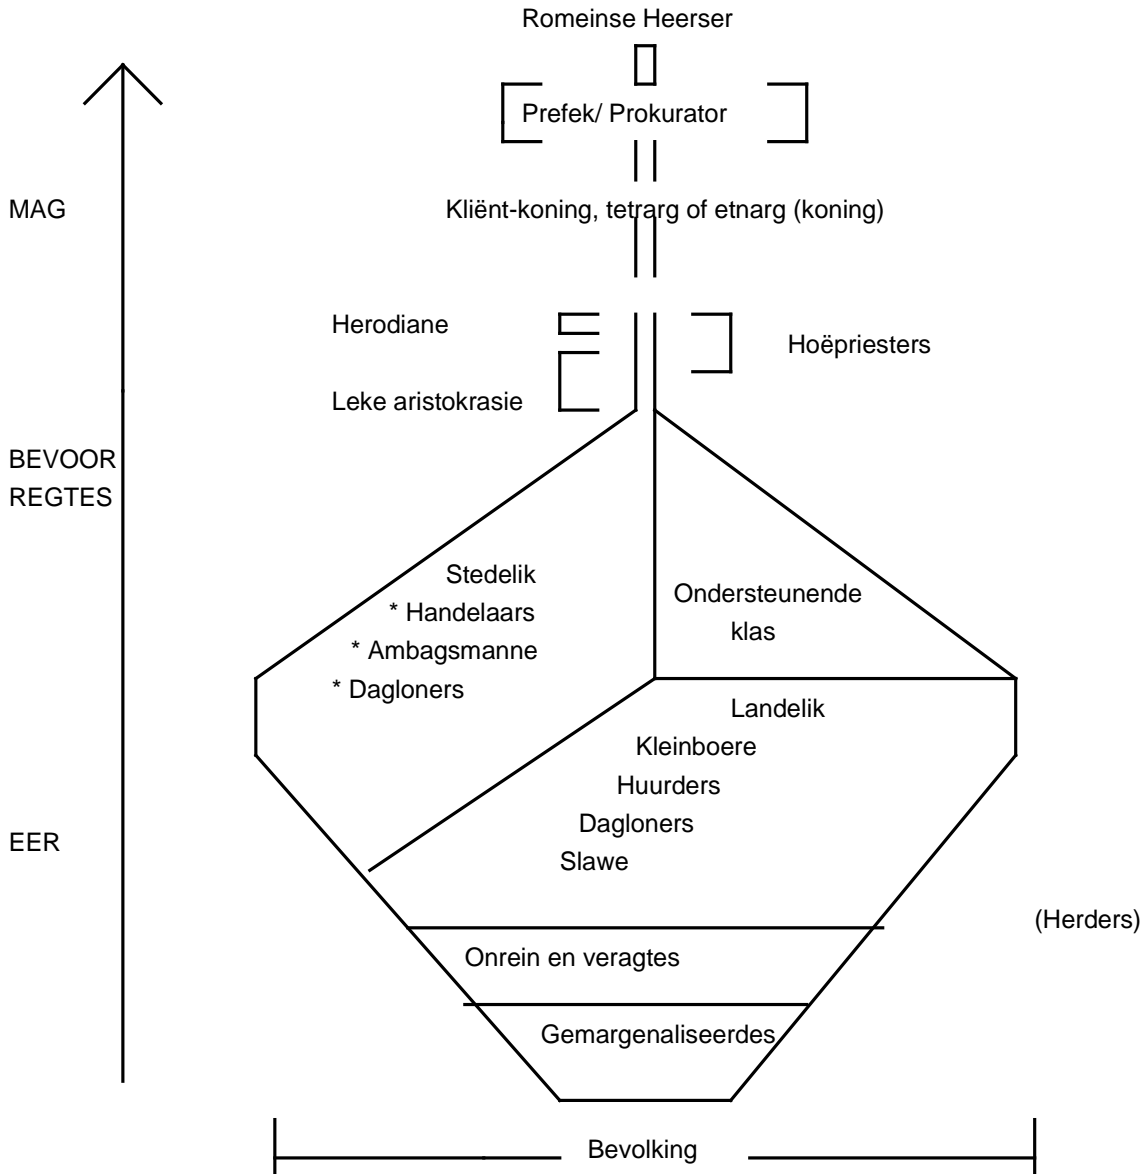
Romeinse Heerser

Prefek/ Prokurator

MAG

Kliënt-koning, tetrarg of etnarg (koning)

Herodiane

Hoëpriesters

Leke aristokrasie

BEVOOR REGTES

Stedelik
* Handelaars
* Ambagsmanne
* Dagloners

Ondersteunende klas

Landelik
Kleinboere
Huurders
Dagloners
Slawe

EER

(Herders)

Onrein en veragtes

Gemargenaliseerdes

Bevolking